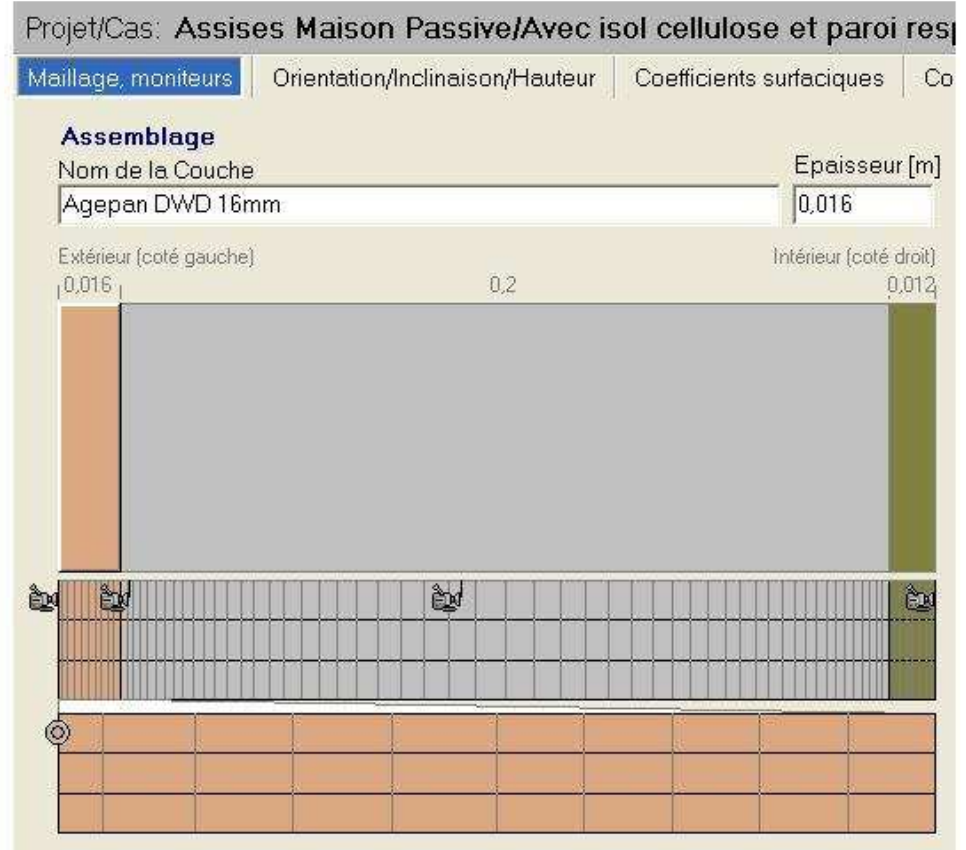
Projet/Cas: Assises Maison Passive/Avec isol cellulose et paroi res

Maillage, moniteurs | Orientation/Inclinaison/Hauteur | Coefficients surfaciques | Co

Assemblage

Nom de la Couche

Agepan DWD 16mm

Epaisseur [m]

0,016

Extérieur (coté gauche)

Intérieur (coté droit)

0,016

0,2

0,012